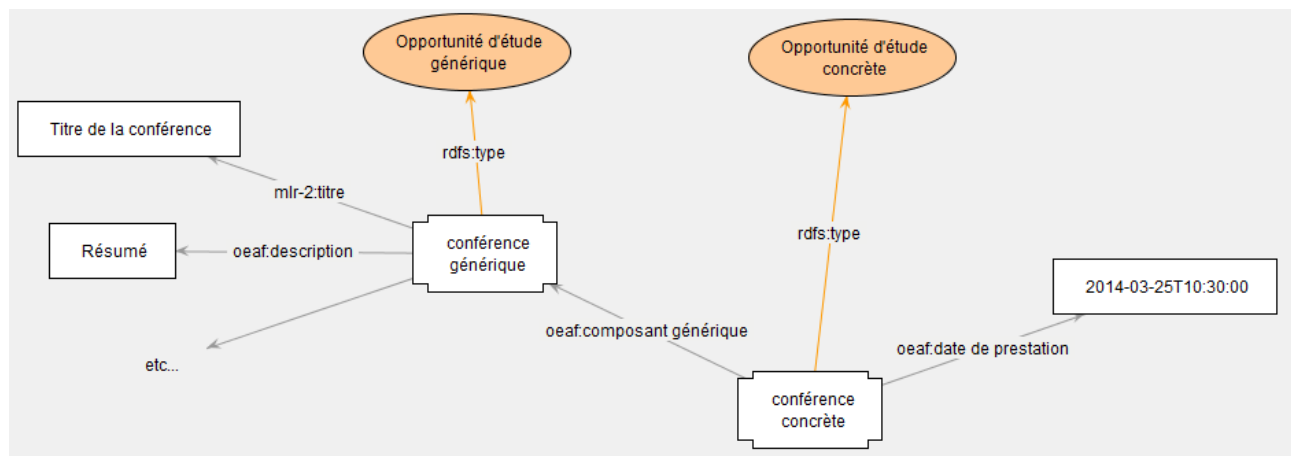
Opportunité d'étude générique

Opportunité d'étude concrète

Titre de la conférence

rdfs:type

mlr-2:titre

Résumé

oeaf:description

conférence générique

rdfs:type

2014-03-25T10:30:00

oeaf:composant générique

oeaf:date de prestation

etc...

conférence concrète